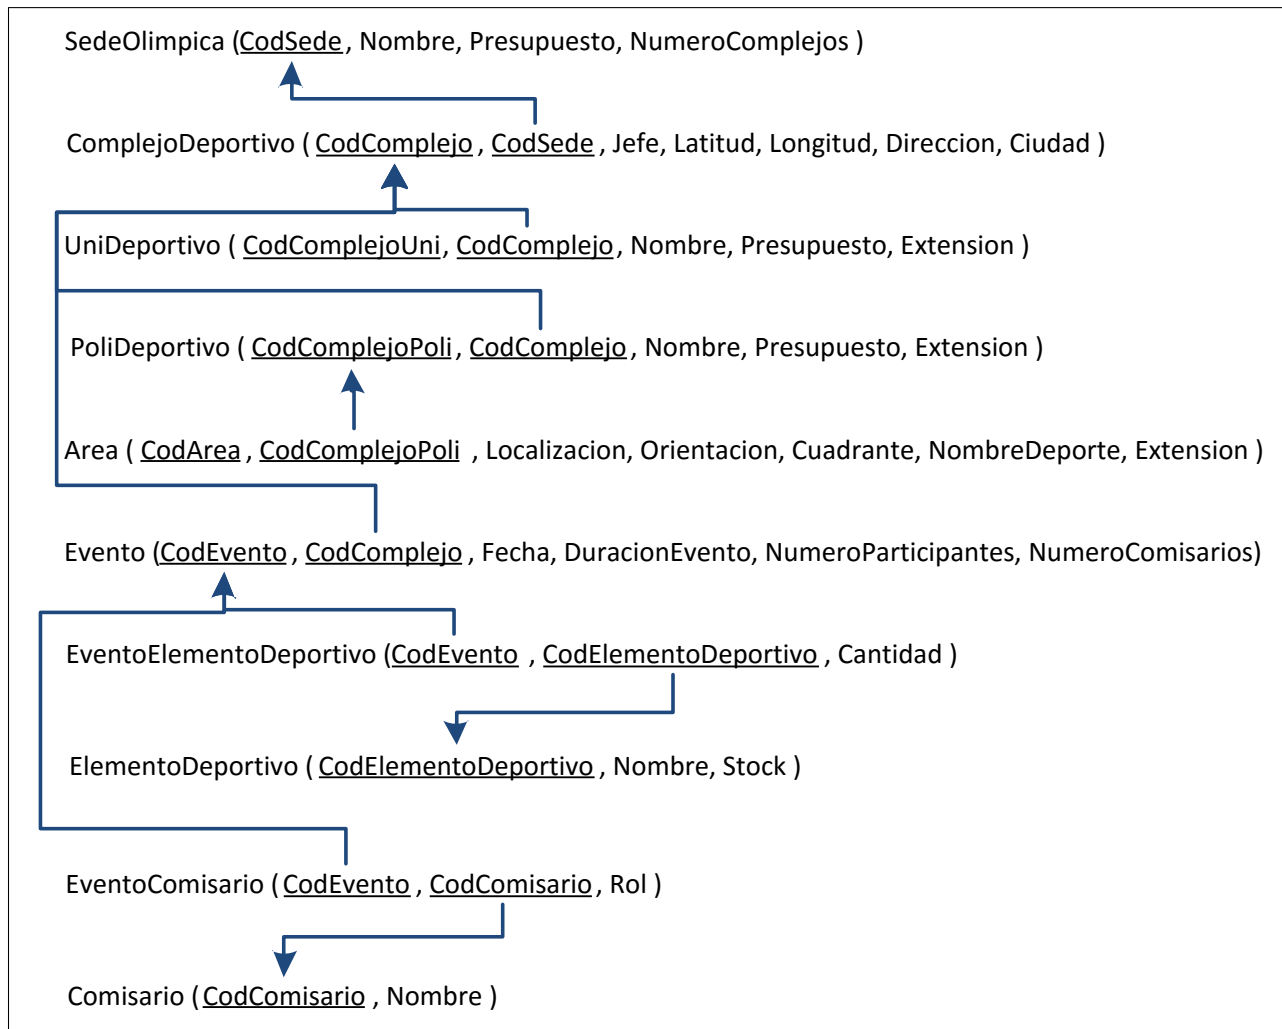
SedeOlimpica (CodSede, Nombre, Presupuesto, NumeroComplejos )

ComplejoDeportivo ( CodComplejo , CodSede , Jefe, Latitud, Longitud, Direccion, Ciudad )

UniDeportivo ( CodComplejoUni, CodComplejo, Nombre, Presupuesto, Extension )

PoliDeportivo ( CodComplejoPoli , CodComplejo , Nombre, Presupuesto, Extension )

Area ( CodArea , CodComplejoPoli , Localizacion, Orientacion, Cuadrante, NombreDeporte, Extension )

Evento (CodEvento , CodComplejo , Fecha, DuracionEvento, NumeroParticipantes, NumeroComisarios)

EventoElementoDeportivo (CodEvento , CodElementoDeportivo , Cantidad )

ElementoDeportivo ( CodElementoDeportivo , Nombre, Stock )

EventoComisario ( CodEvento , CodComisario , Rol )

Comisario ( CodComisario , Nombre )